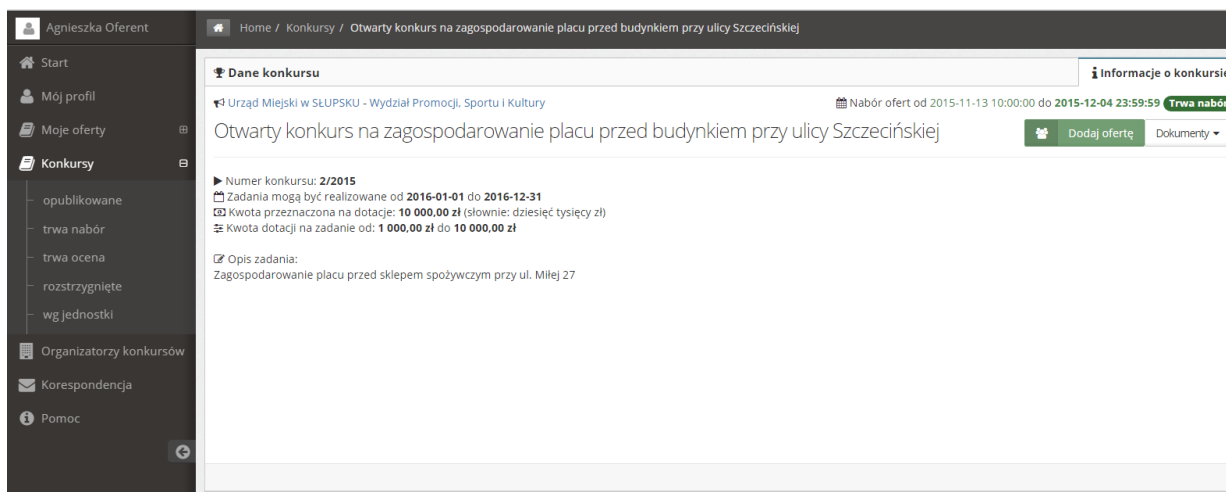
Agnieszka Oferent

Start
Mój profil
Moje oferty
Konkursy
opublikowane
trwa nabór
trwa ocena
rozstrzygnięte
wg jednostki
Organizatorzy konkursów
Korespondencja
Pomoc

Home / Konkursy / Otwarty konkurs na zagospodarowanie placu przed budynkiem przy ulicy Szczecińskiej

Dane konkursu

Informacje o konkursie

Urząd Miejski w SŁUPSKU - Wydział Promocji, Sportu i Kultury

Nabór ofert od 2015-11-13 10:00:00 do 2015-12-04 23:59:59 Trwa nabór

Otwarty konkurs na zagospodarowanie placu przed budynkiem przy ulicy Szczecińskiej

Dodaj ofertę

Dokumenty

Numer konkursu: 2/2015
Zadania mogą być realizowane od 2016-01-01 do 2016-12-31
Kwota przeznaczona na dotacje: 10 000,00 zł (słownie: dziesięć tysięcy zł)
Kwota dotacji na zadanie od: 1 000,00 zł do 10 000,00 zł

Opis zadania:
Zagospodarowanie placu przed sklepem spożywczym przy ul. Miłej 27